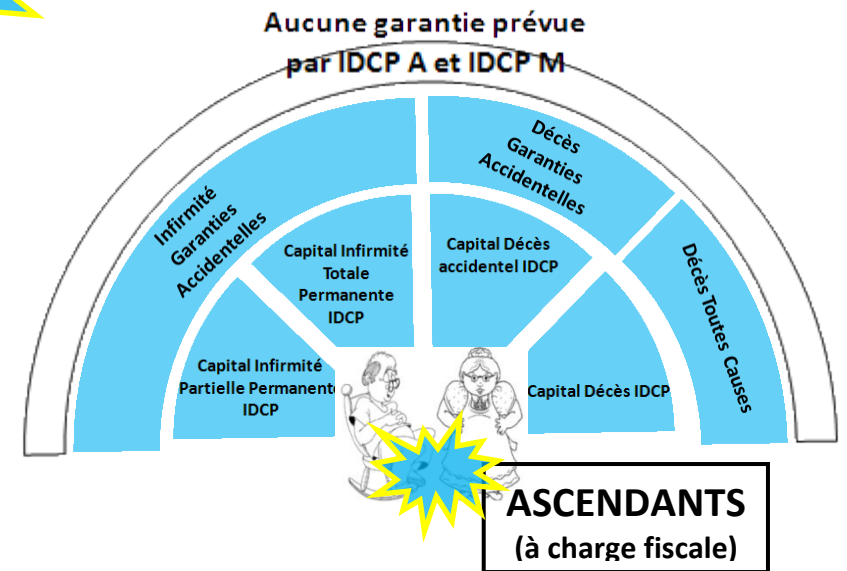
Aucune garantie prévue par IDCP A et IDCP M

Infirmité Garanties Accidentelles

Décès Garanties Accidentelles

Capital Infirmité Totale Permanente IDCP

Capital Décès accidentel IDCP

Décès Toutes Causes

Capital Infirmité Partielle Permanente IDCP

Capital Décès IDCP

ASCENDANTS
(à charge fiscale)